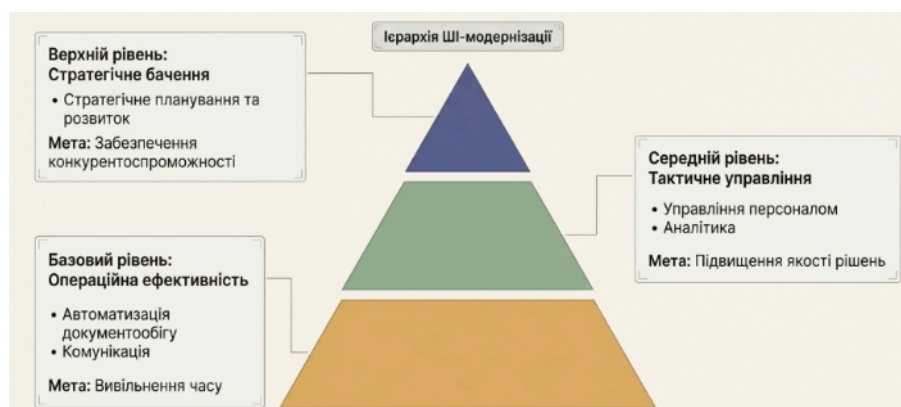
Ієрархія ШІ-модернізації

Верхній рівень:
Стратегічне бачення

• Стратегічне планування та розвиток

Мета: Забезпечення конкурентоспроможності

Середній рівень:
Тактичне управління

• Управління персоналом
• Аналітика

Мета: Підвищення якості рішень

Базовий рівень:
Операційна ефективність

• Автоматизація документообігу
• Комунікація

Мета: Вивільнення часу